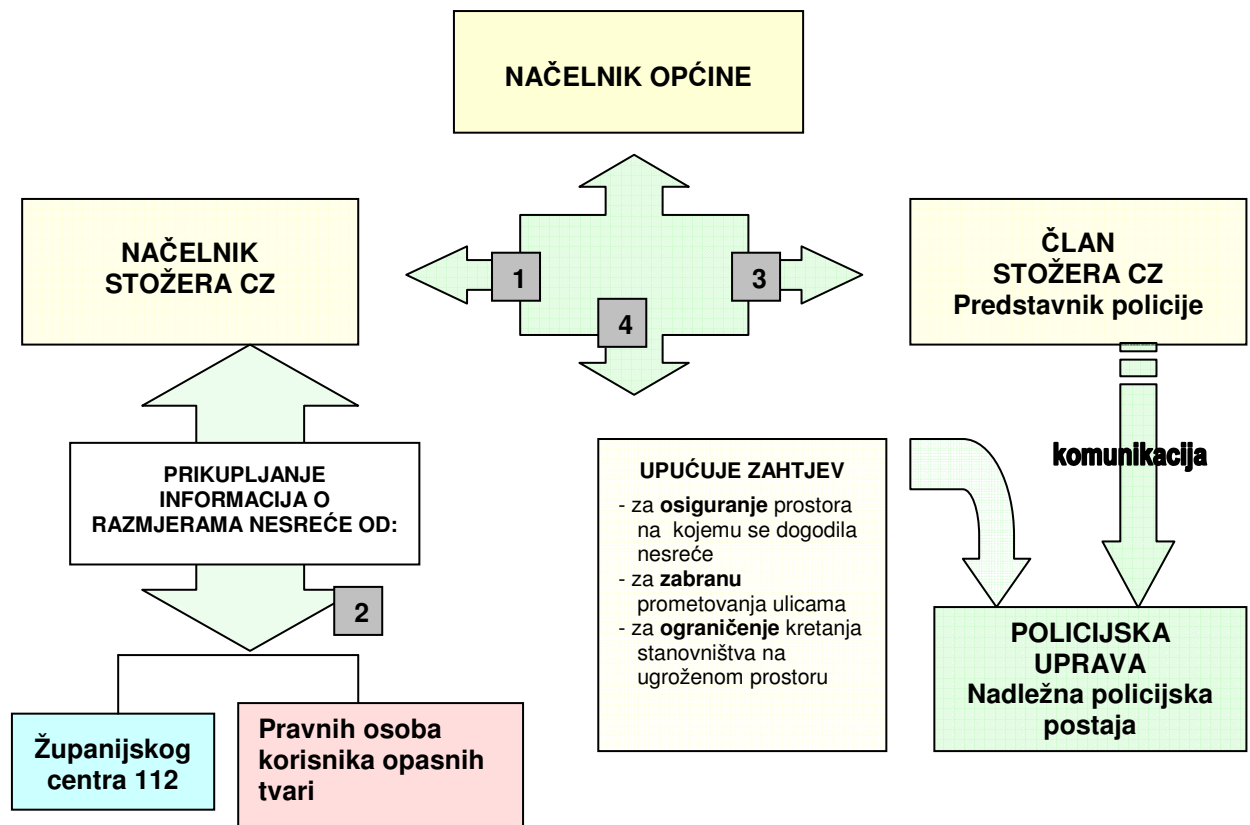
NAČELNIK OPĆINE

NAČELNIK STOŽERA CZ

1

3

4

ČLAN STOŽERA CZ Predstavnik policije

PRIKUPLJANJE INFORMACIJA O RAZMJERAMA NESREĆE OD:

2

UPUĆUJE ZAHTJEV
- za **osiguranje** prostora na kojemu se dogodila nesreće
- za **zabranu** prometovanja ulicama
- za **ograničenje** kretanja stanovništva na ugroženom prostoru

komunikacija

POLICIJSKA UPRAVA Nadležna policijska postaja

Županijskog centra 112

Pravnih osoba korisnika opasnih tvari